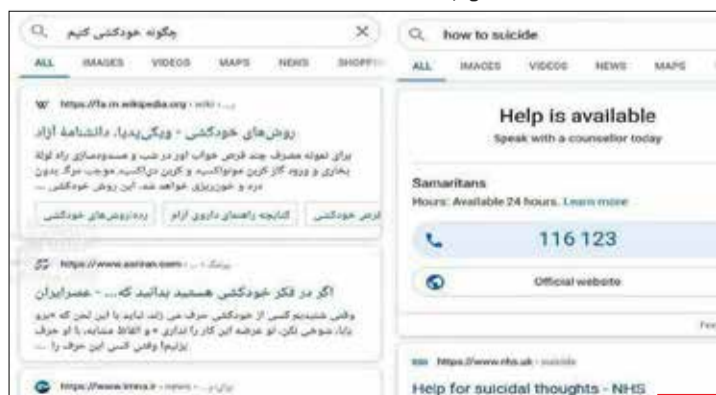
چگونه خودکشی کنیم

ALL IMAGES VIDEOS MAPS NEWS SHOPPI

https://fa.m.wikipedia.org › wiki

روش‌های خودکشی - ویکی‌پدیا، دانشنامهٔ آزاد

برای نمونه مصرف چند قرص خواب آور در شب و مسدودسازی راه لوله بخاری و ورود گاز کربن مونواکسید و کربن دی‌اکسید موجب مرگ بدون درد و خونریزی خواهد شد. این روش خودکشی ...

قرص خودکشی | کتابچه راهنمای داروی آرام | رده:روش‌های خودکشی

https://www.asriran.com › پزشک

اگر در فکر خودکشی هستید بدانید که... - عصرایران

وقتی شنیدیم کسی از خودکشی حرف می زند نباید با این لحن که «برو بابا، شوخی نکن، تو عرضه این کار را نداری» و الفاظ مشابه، با او حرف بزنیم! وقتی کسی این حرف را ...

https://www.imna.ir › news

how to suicide

ALL IMAGES VIDEOS NEWS MAPS

Help is available

Speak with a counselor today

Samaritans

Hours: Available 24 hours. Learn more

116 123

Official website

https://www.nhs.uk › suicide

Help for suicidal thoughts - NHS